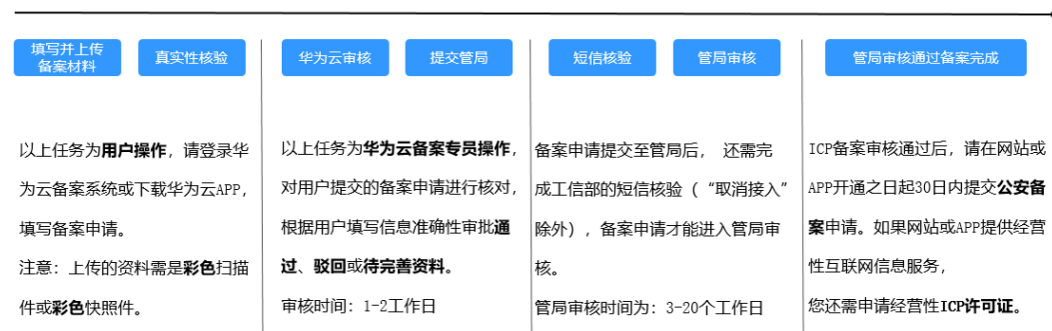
填写并上传备案材料

真实性核验

以上任务为用户操作，请登录华为云备案系统或下载华为云APP，填写备案申请。

注意：上传的资料需是彩色扫描件或彩色快照件。

华为云审核

提交管局

以上任务为华为云备案专员操作，对用户提交的备案申请进行核对，根据用户填写信息准确性审批通过、驳回或待完善资料。

审核时间：1-2工作日

短信核验

管局审核

备案申请提交至管局后， 还需完成工信部的短信核验（“取消接入”除外），备案申请才能进入管局审核。

管局审核时间为：3-20个工作日

管局审核通过备案完成

ICP备案审核通过后，请在网站或APP开通之日起30日内提交公安备案申请。如果网站或APP提供经营性互联网信息服务，您还需申请经营性ICP许可证。